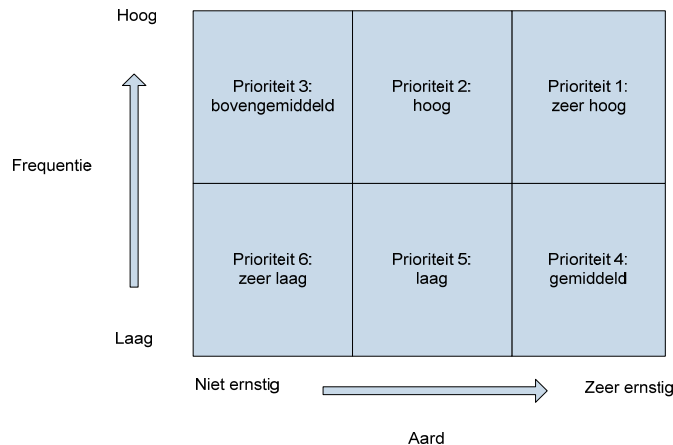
Hoog

Frequentie

Laag

| Prioriteit 3: bovengemiddeld | Prioriteit 2: hoog | Prioriteit 1: zeer hoog |
|---|---|---|
| Prioriteit 6: zeer laag | Prioriteit 5: laag | Prioriteit 4: gemiddeld |

Niet ernstig

Zeer ernstig

Aard